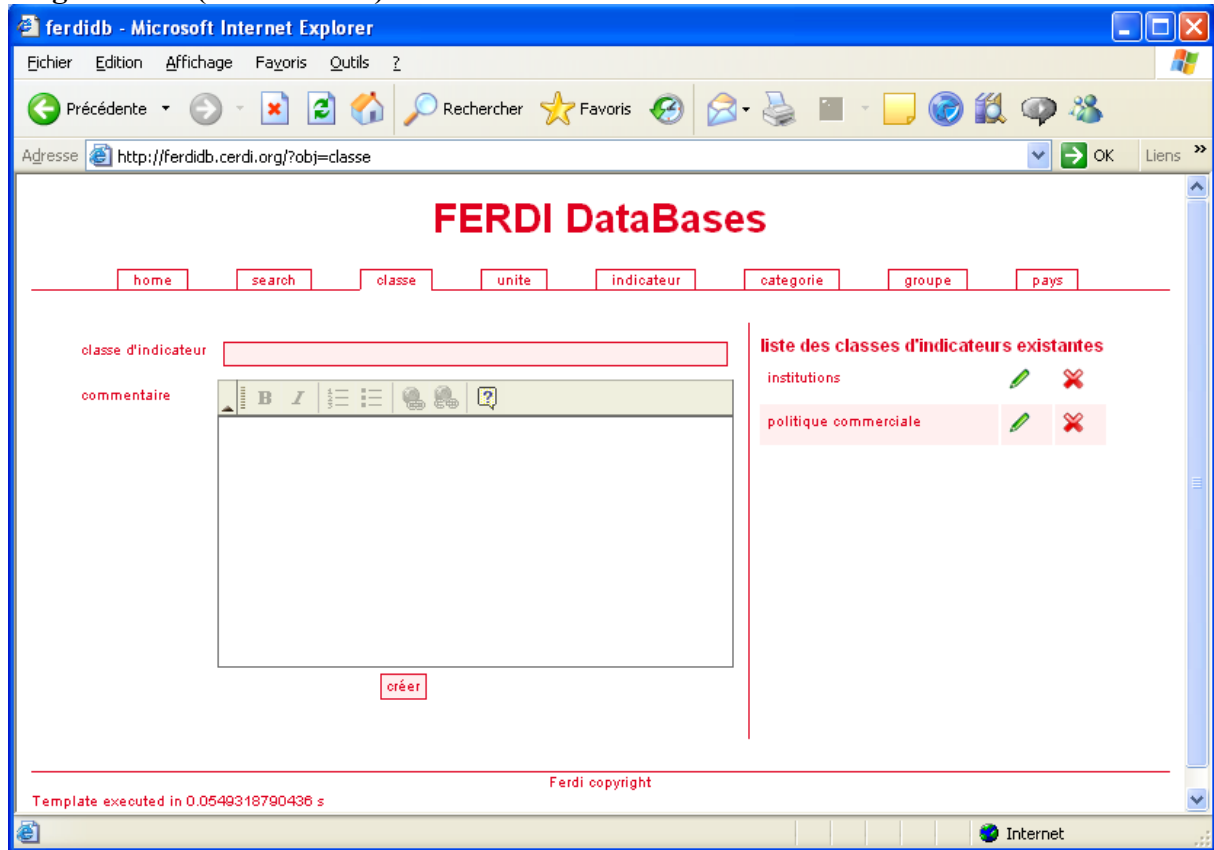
ferdidb - Microsoft Internet Explorer

Fichier Edition Affichage Favoris Outils ?

Précédente Rechercher Favoris

Adresse http://ferdidb.cerdi.org/?obj=classe OK Liens

FERDI DataBases

home search classe unite indicateur categorie groupe pays

classe d'indicateur

commentaire

créer

liste des classes d'indicateurs existantes

institutions

politique commerciale

Ferdi copyright

Template executed in 0.0549318790436 s

Internet